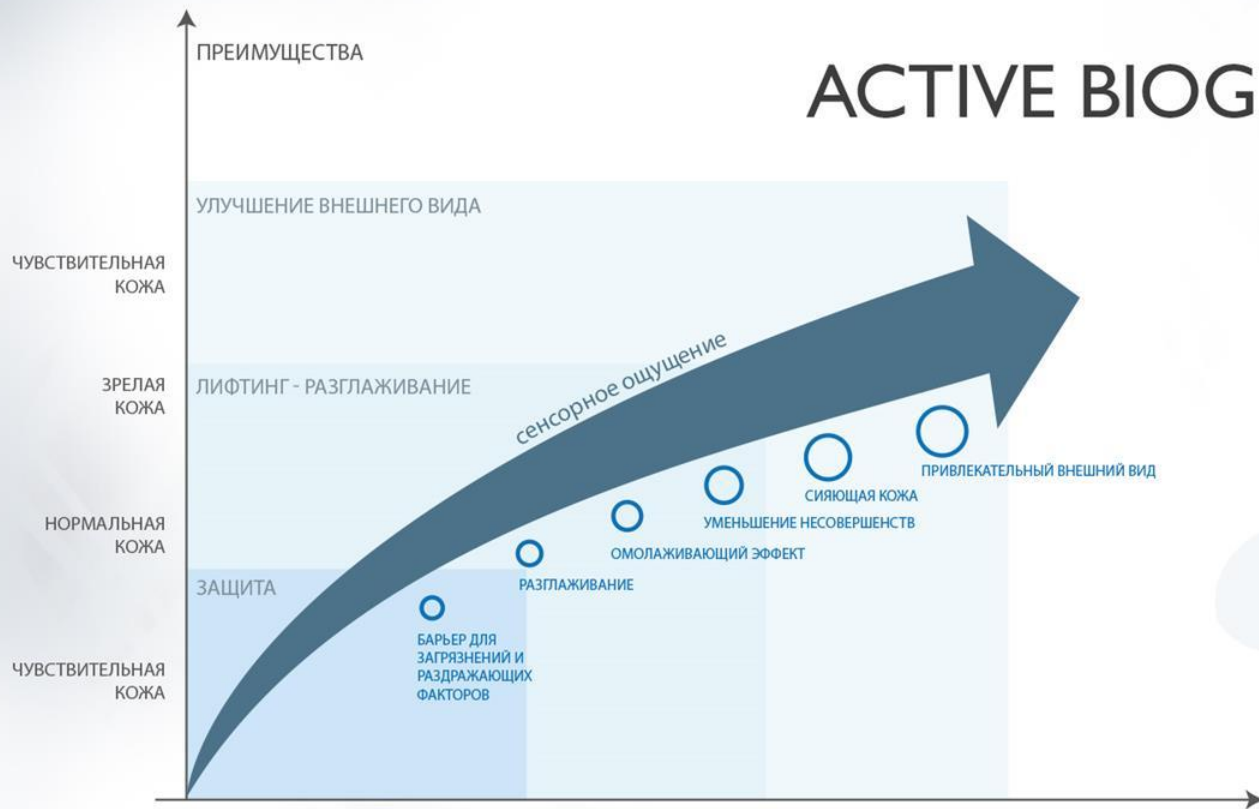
ПРЕИМУЩЕСТВА

ACTIVE BIOG

УЛУЧШЕНИЕ ВНЕШНЕГО ВИДА

ЧУВСТВИТЕЛЬНАЯ КОЖА

ЗРЕЛАЯ КОЖА

ЛИФТИНГ - РАЗГЛАЖИВАНИЕ

сенсорное ощущение

НОРМАЛЬНАЯ КОЖА

ЗАЩИТА

ЧУВСТВИТЕЛЬНАЯ КОЖА

БАРЬЕР ДЛЯ ЗАГРЯЗНЕНИЙ И РАЗДРАЖАЮЩИХ ФАКТОРОВ

РАЗГЛАЖИВАНИЕ

ОМОЛАЖИВАЮЩИЙ ЭФФЕКТ

УМЕНЬШЕНИЕ НЕСОВЕРШЕНСТВ

СИЯЮЩАЯ КОЖА

ПРИВЛЕКАТЕЛЬНЫЙ ВНЕШНИЙ ВИД